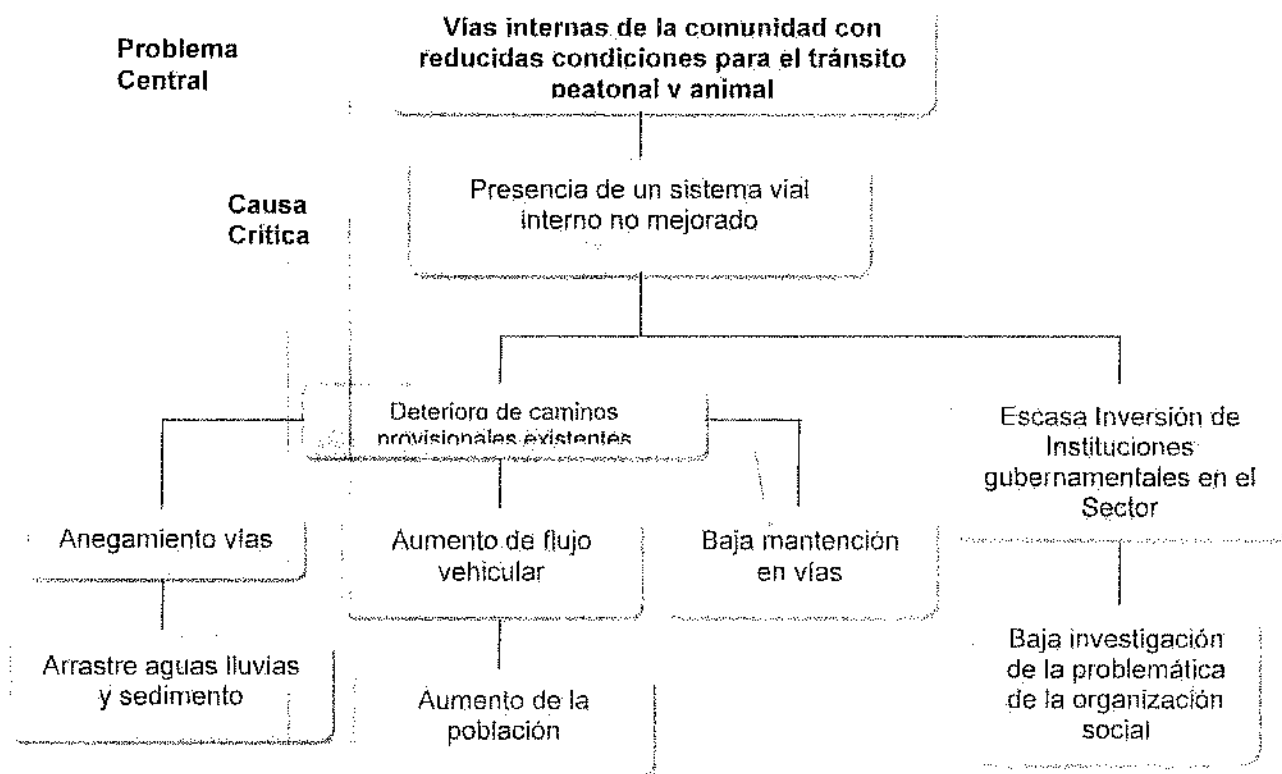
Problema Central

Vías internas de la comunidad con reducidas condiciones para el tránsito peatonal y animal

Causa Crítica

Presencia de un sistema vial interno no mejorado

Deterioro de caminos provisionales existentes

Escasa Inversión de Instituciones gubernamentales en el Sector

Anegamiento vías

Aumento de flujo vehicular

Baja mantención en vías

Baja investigación de la problemática de la organización social

Arrastre aguas lluvias y sedimento

Aumento de la población